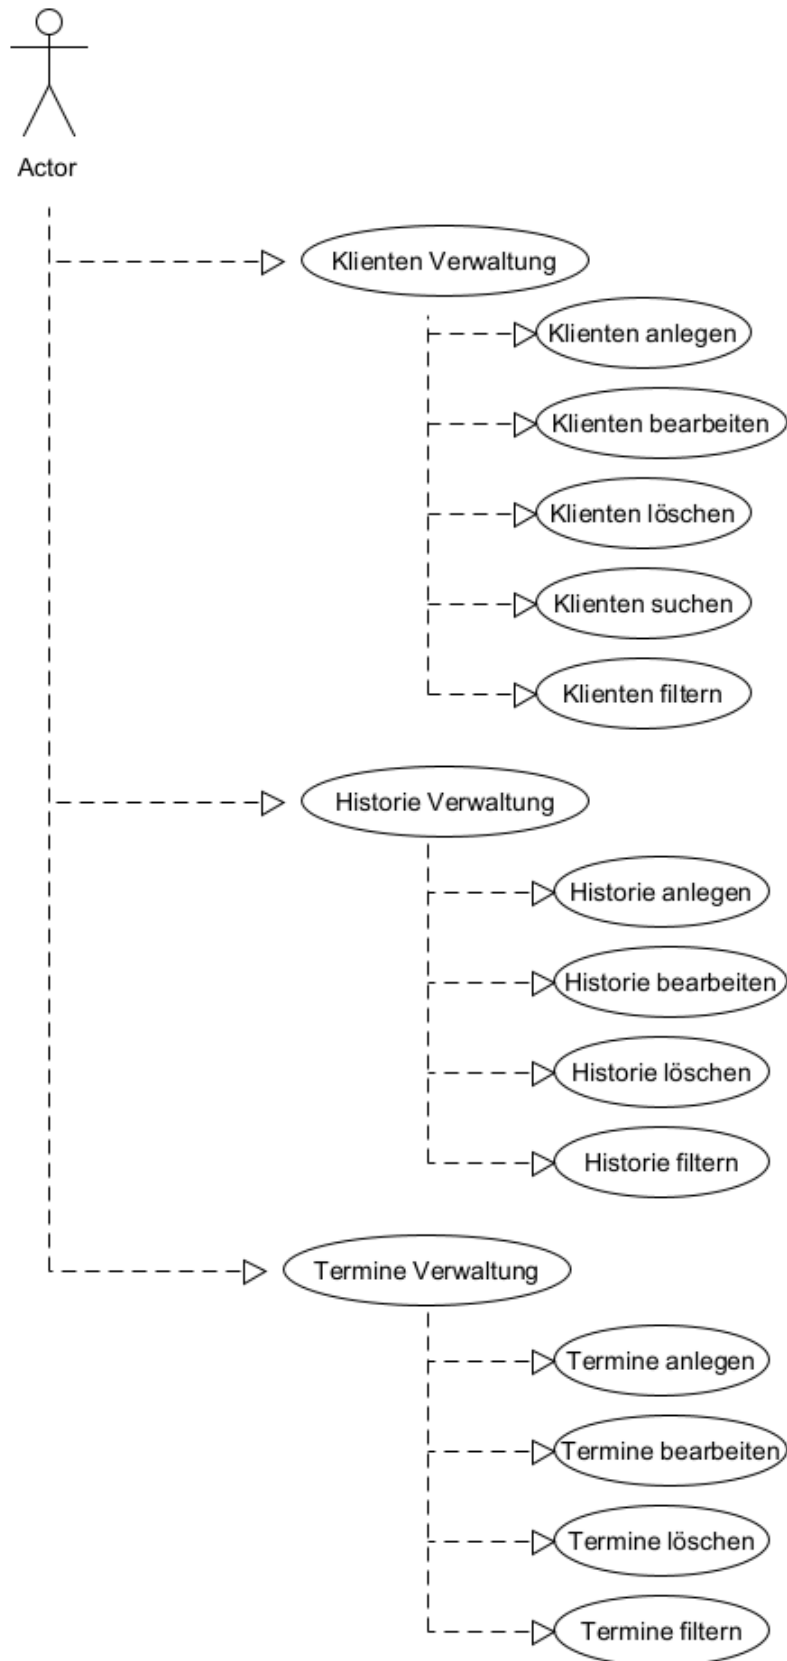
Actor

Klienten Verwaltung

Klienten anlegen

Klienten bearbeiten

Klienten löschen

Klienten suchen

Klienten filtern

Historie Verwaltung

Historie anlegen

Historie bearbeiten

Historie löschen

Historie filtern

Termine Verwaltung

Termine anlegen

Termine bearbeiten

Termine löschen

Termine filtern